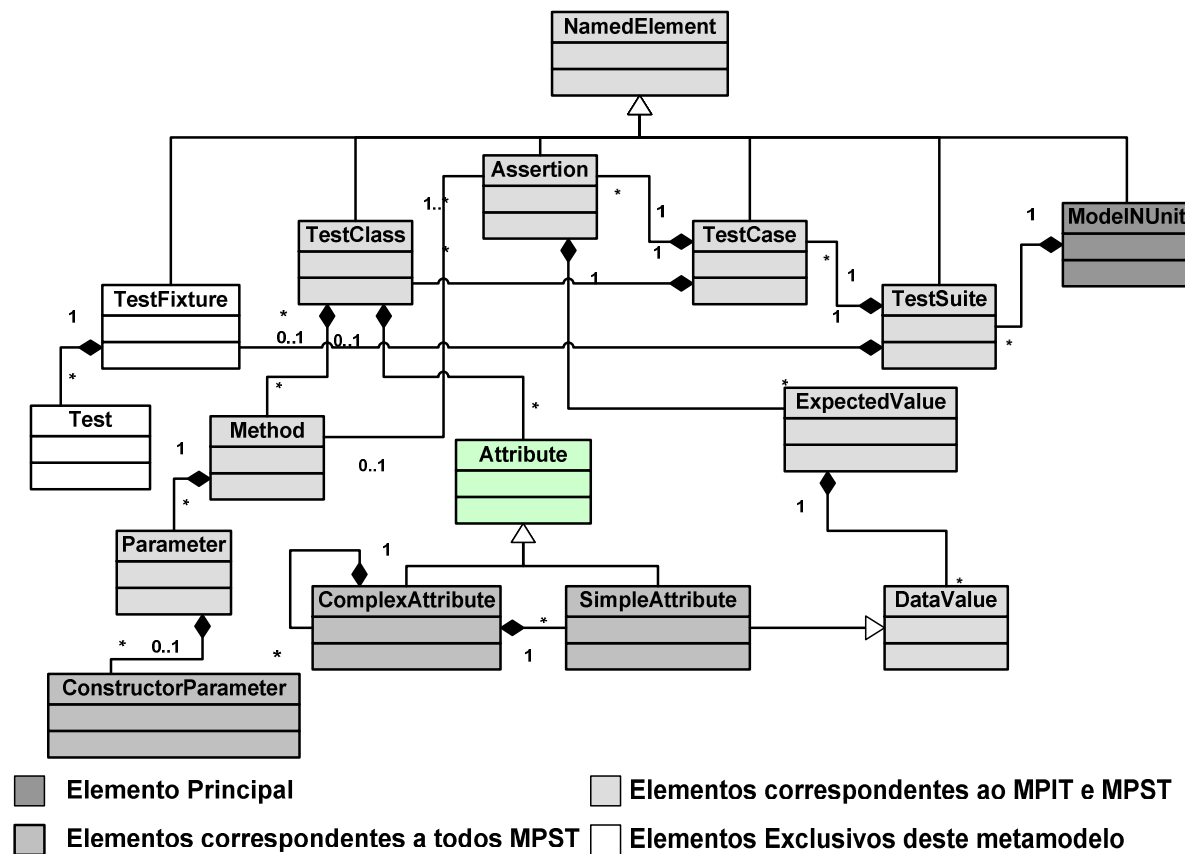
NamedElement

Assertion

1..*

*

1

TestCase

1

1

ModelNUnit

TestClass

*

*

1

1

TestSuite

TestFixture

1

*

1

0..1

0..1

*

*

Test

*

Method

1

*

0..1

Attribute

ExpectedValue

*

1

Parameter

1

ComplexAttribute

SimpleAttribute

*

DataValue

*

0..1

*

1

ConstructorParameter

Elemento Principal

Elementos correspondentes ao MPIT e MPST

Elementos correspondentes a todos MPST

Elementos Exclusivos deste metamodelo